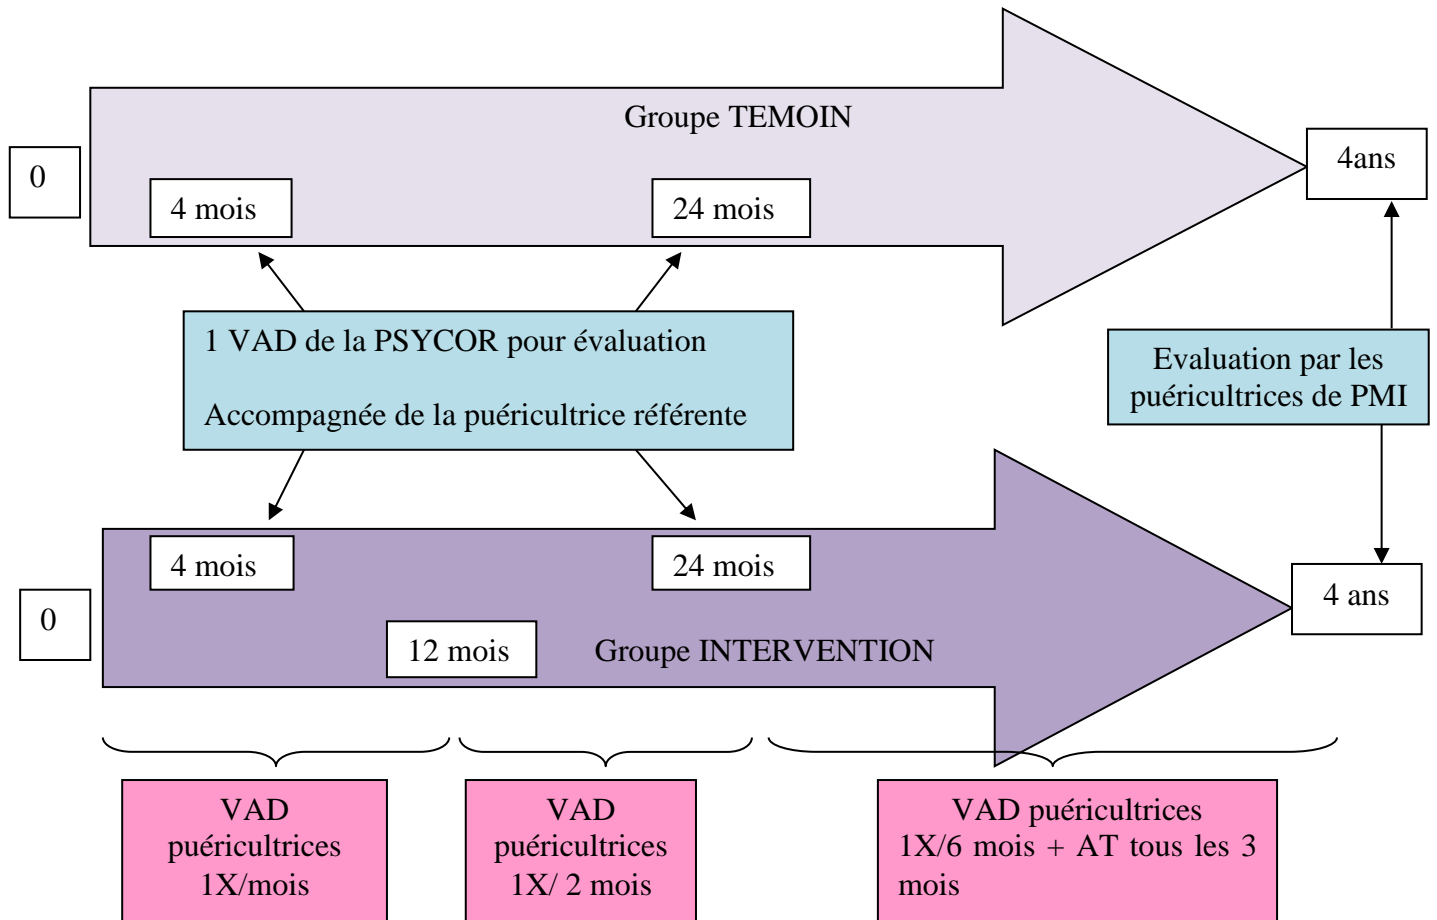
Groupe TEMOIN

0

4 mois

24 mois

4ans

1 VAD de la PSYCOR pour évaluation

Accompagnée de la puéricultrice référente

Evaluation par les puéricultrices de PMI

0

4 mois

24 mois

4 ans

12 mois

Groupe INTERVENTION

VAD puéricultrices 1X/mois

VAD puéricultrices 1X/ 2 mois

VAD puéricultrices 1X/6 mois + AT tous les 3 mois